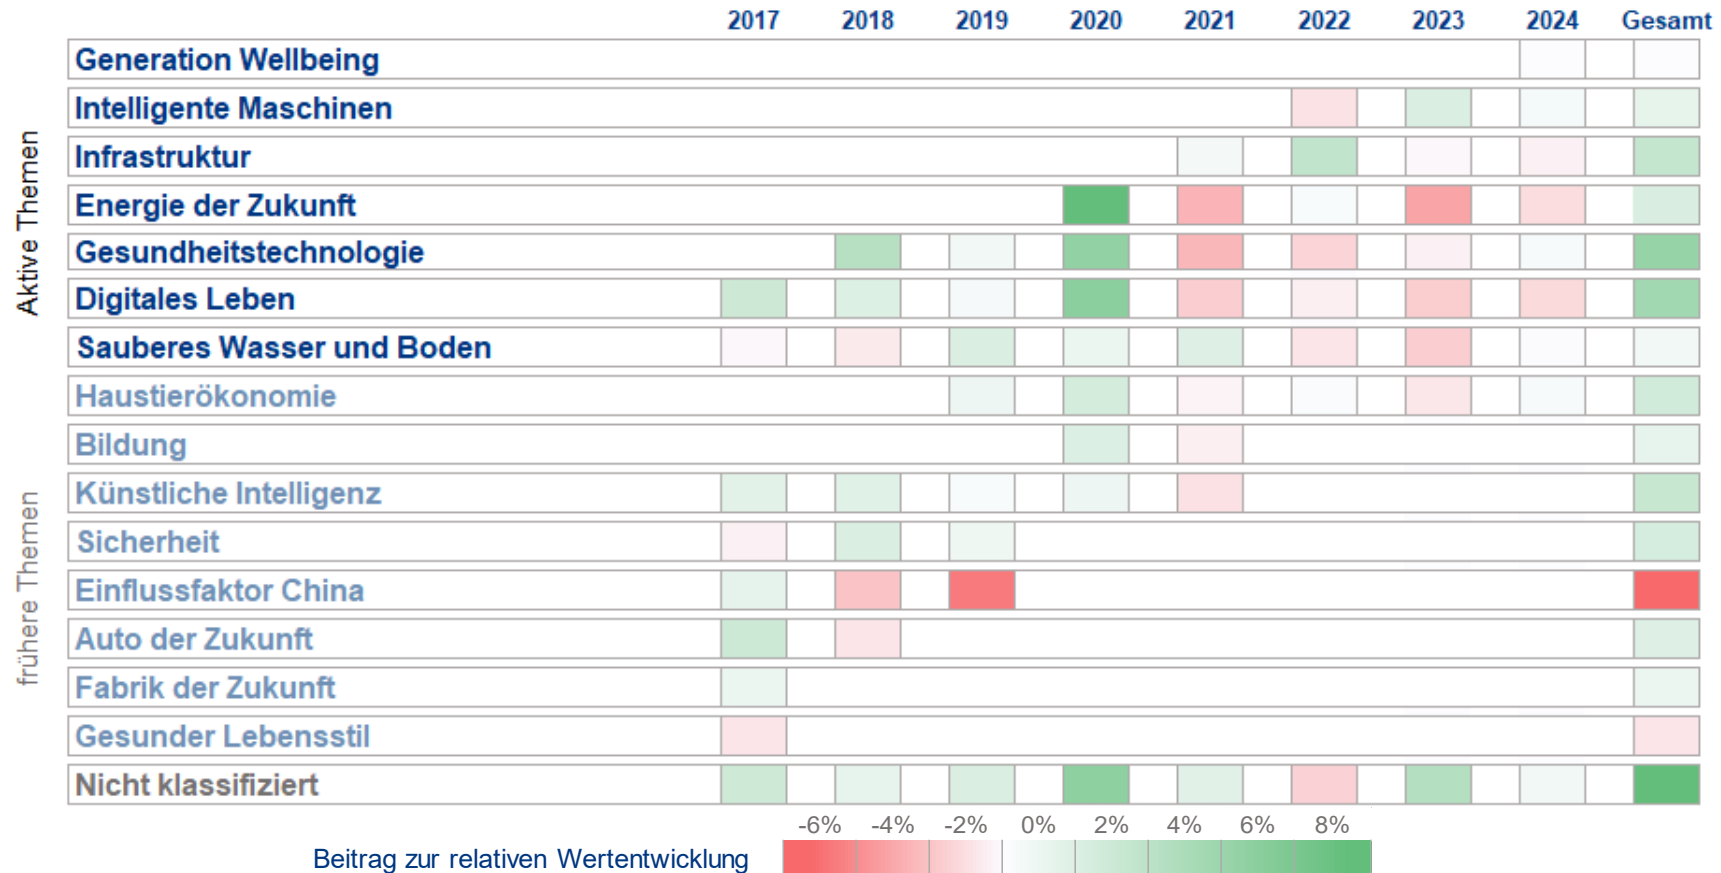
2017 2018 2019 2020 2021 2022 2023 2024 Gesamt

Aktive Themen

Generation Wellbeing

Intelligente Maschinen

Infrastruktur

Energie der Zukunft

Gesundheitstechnologie

Digitales Leben

Sauberes Wasser und Boden

frühere Themen

Haustierökonomie

Bildung

Künstliche Intelligenz

Sicherheit

Einflussfaktor China

Auto der Zukunft

Fabrik der Zukunft

Gesunder Lebensstil

Nicht klassifiziert

-6% -4% -2% 0% 2% 4% 6% 8%

Beitrag zur relativen Wertentwicklung